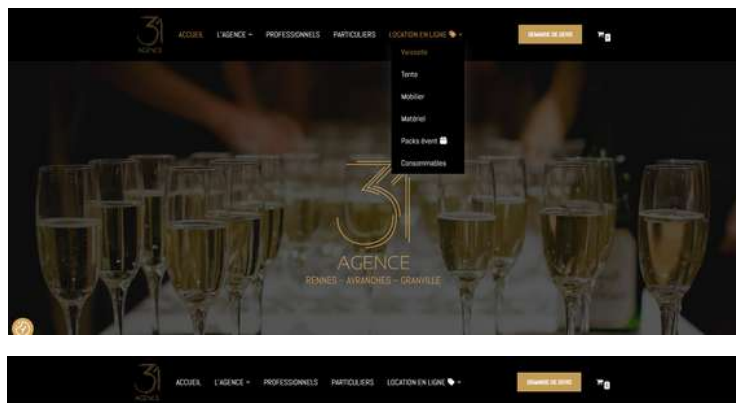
31 AGENCE

ACCUEIL L'AGENCE PROFESSIONNELS PARTICULIERS LOCATION EN LIGNE

DEMANDE DE DEVIS

0

Vaisselle
Tente
Mobilier
Matériel
Packs évent
Consommables

31
AGENCE
RENNES - AVRANCHES - GRANVILLE

31 AGENCE

ACCUEIL L'AGENCE PROFESSIONNELS PARTICULIERS LOCATION EN LIGNE

DEMANDE DE DEVIS

0